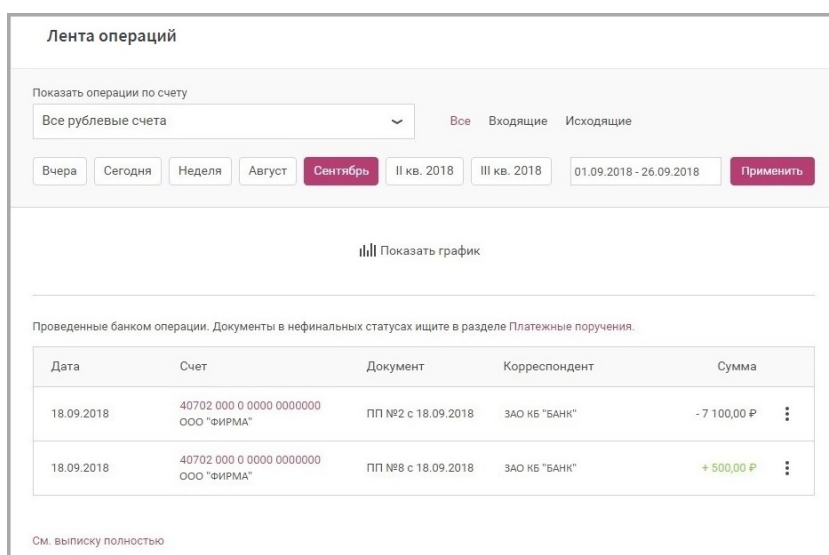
Лента операций

Показать операции по счету

Все рублевые счета

Все Входящие Исходящие

Вчера Сегодня Неделя Август Сентябрь II кв. 2018 III кв. 2018 01.09.2018 - 26.09.2018 Применить

Показать график

Проведенные банком операции. Документы в нефинальных статусах ищите в разделе Платежные поручения.

| Дата | Счет | Документ | Корреспондент | Сумма |
|---|---|---|---|---|
| 18.09.2018 | 40702 000 0 0000 0000000 ООО "ФИРМА" | ПП №2 с 18.09.2018 | ЗАО КБ "БАНК" | - 7 100,00 ₽ |
| 18.09.2018 | 40702 000 0 0000 0000000 ООО "ФИРМА" | ПП №8 с 18.09.2018 | ЗАО КБ "БАНК" | + 500,00 ₽ |

См. выписку полностью